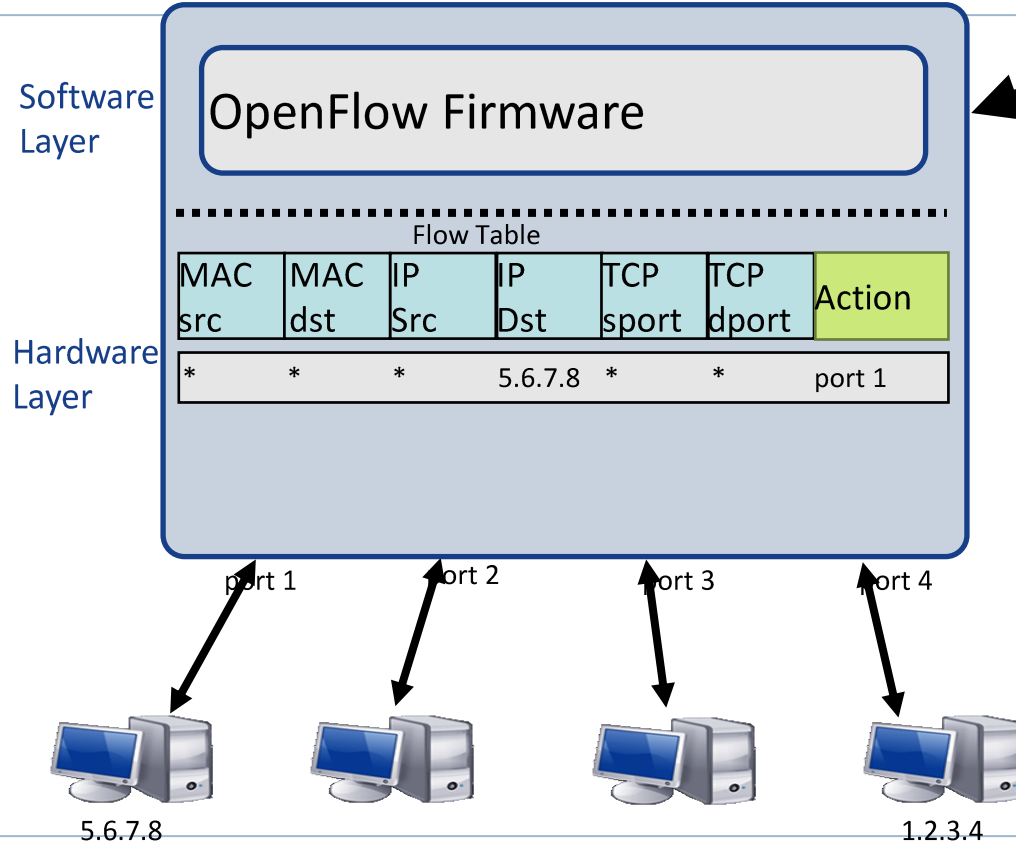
Software Layer

OpenFlow Firmware

Flow Table

| MAC src | MAC dst | IP Src | IP Dst | TCP sport | TCP dport | Action |
|---|---|---|---|---|---|---|
| * | * | * | 5.6.7.8 | * | * | port 1 |

Hardware Layer

port 1

port 2

port 3

port 4

5.6.7.8

1.2.3.4